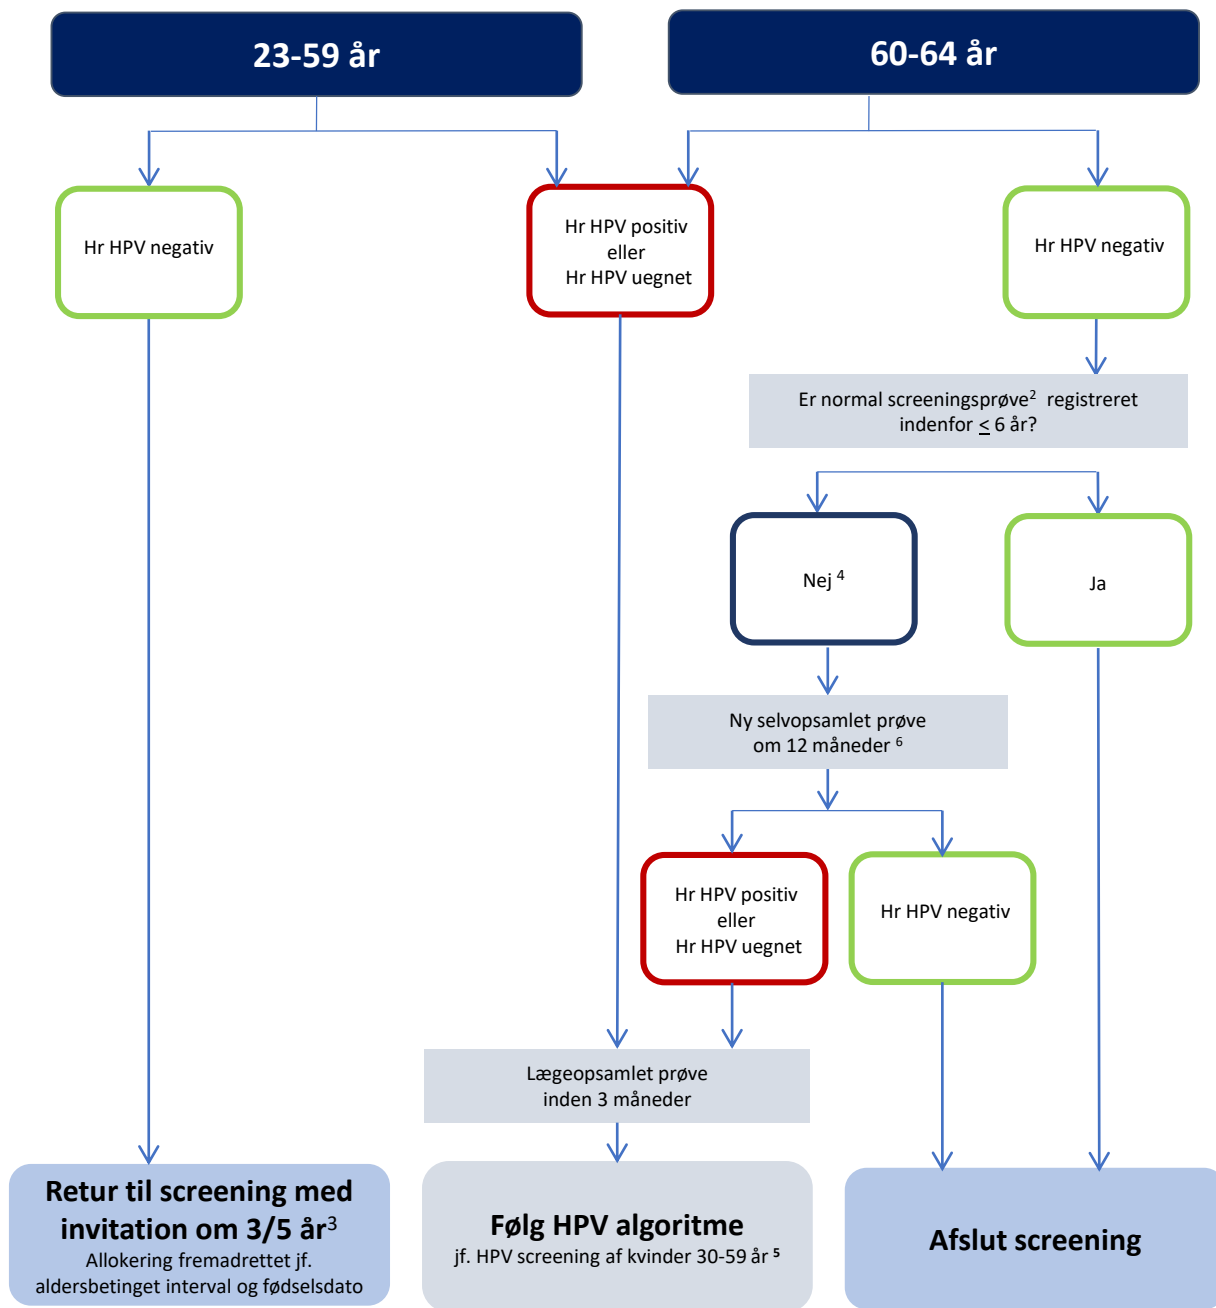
23-59 år

60-64 år

Hr HPV negativ

Hr HPV positiv eller Hr HPV uegnet

Hr HPV negativ

Er normal screeningsprøve$^2$ registreret indenfor $\leq$ 6 år?

Nej $^4$

Ja

Ny selvopsamlet prøve om 12 måneder $^6$

Hr HPV positiv eller Hr HPV uegnet

Hr HPV negativ

Lægeopsamlet prøve inden 3 måneder

Retur til screening med invitation om 3/5 år$^3$
Allokering fremadrettet jf. aldersbetinget interval og fødselsdato

Følg HPV algoritme
jf. HPV screening af kvinder 30-59 år $^5$

Afslut screening